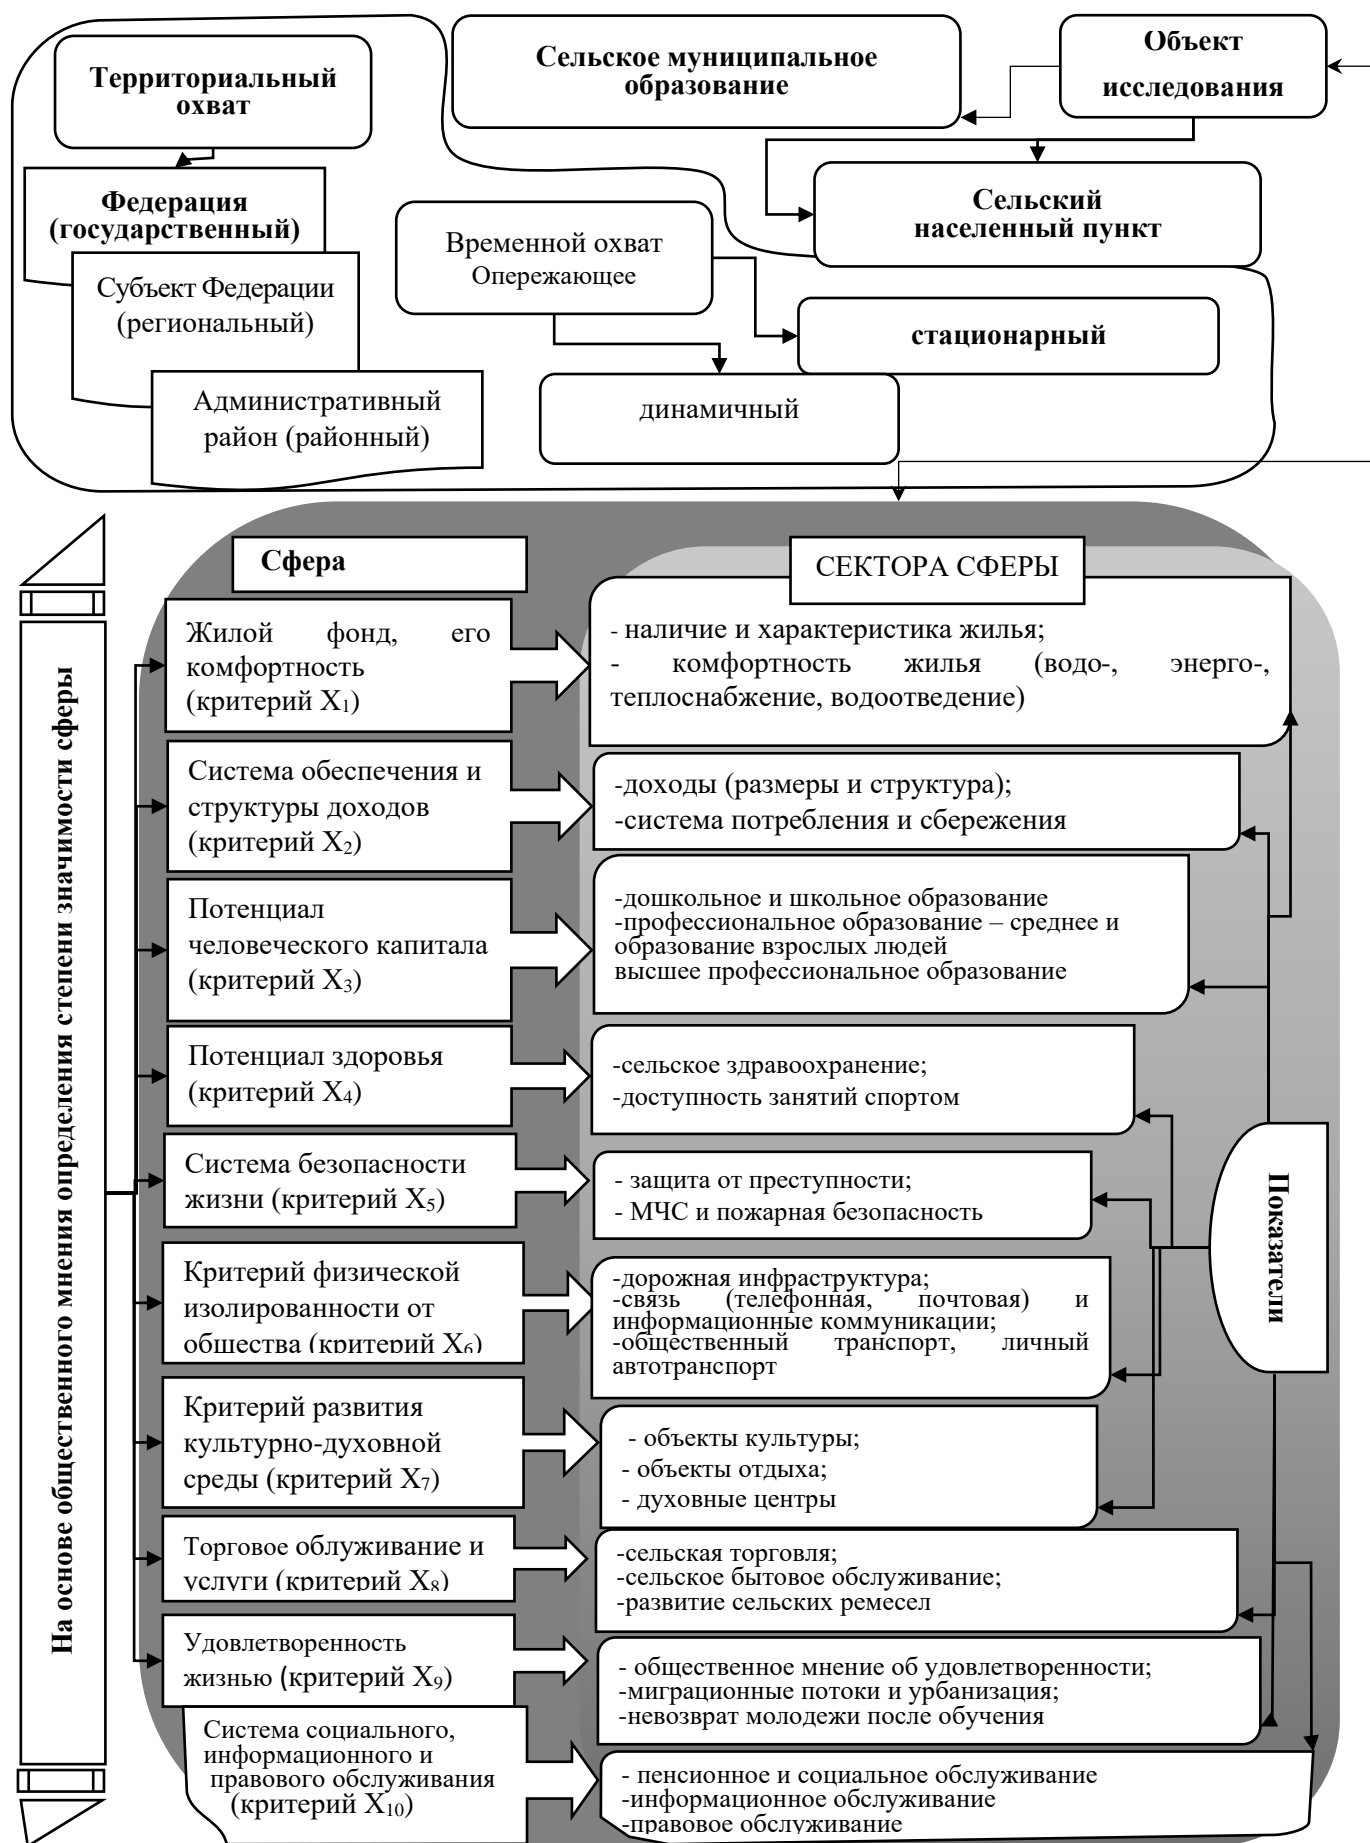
Территориальный охват

Сельское муниципальное образование

Объект исследования

Федерация (государственный)

Сельский населенный пункт

Временной охват Опережающее

Субъект Федерации (региональный)

стационарный

Административный район (районный)

динамичный

На основе общественного мнения определения степени значимости сферы

Сфера

СЕКТОРА СФЕРЫ

Жилой фонд, его комфортность (критерий $X_1$)

- наличие и характеристика жилья;
- комфортность жилья (водо-, энерго-, теплоснабжение, водоотведение)

Система обеспечения и структуры доходов (критерий $X_2$)

-доходы (размеры и структура);
-система потребления и сбережения

Потенциал человеческого капитала (критерий $X_3$)

-дошкольное и школьное образование
-профессиональное образование – среднее и образование взрослых людей
высшее профессиональное образование

Потенциал здоровья (критерий $X_4$)

-сельское здравоохранение;
-доступность занятий спортом

Система безопасности жизни (критерий $X_5$)

- защита от преступности;
- МЧС и пожарная безопасность

Показатели

Критерий физической изолированности от общества (критерий $X_6$)

-дорожная инфраструктура;
-связь (телефонная, почтовая) и информационные коммуникации;
-общественный транспорт, личный автотранспорт

Критерий развития культурно-духовной среды (критерий $X_7$)

- объекты культуры;
- объекты отдыха;
- духовные центры

Торговое облуживание и услуги (критерий $X_8$)

-сельская торговля;
-сельское бытовое обслуживание;
-развитие сельских ремесел

Удовлетворенность жизнью (критерий $X_9$)

- общественное мнение об удовлетворенности;
-миграционные потоки и урбанизация;
-невозврат молодежи после обучения

Система социального, информационного и правового обслуживания (критерий $X_{10}$)

- пенсионное и социальное обслуживание
-информационное обслуживание
-правовое обслуживание